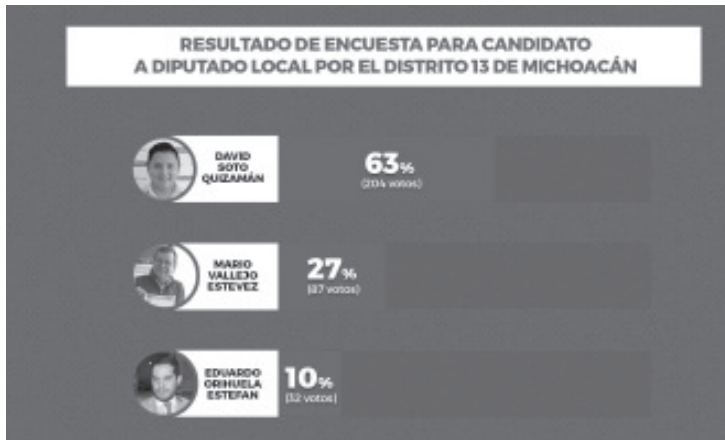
RESULTADO DE ENCUESTA PARA CANDIDATO A DIPUTADO LOCAL POR EL DISTRITO 13 DE MICHOACÁN

DAVID SOTO QUIZAMÁN
63%
(204 votos)

MARIO VALLEJO ESTEVEZ
27%
(87 votos)

EDUARDO ORIHUELA ESTEFAN
10%
(32 votos)